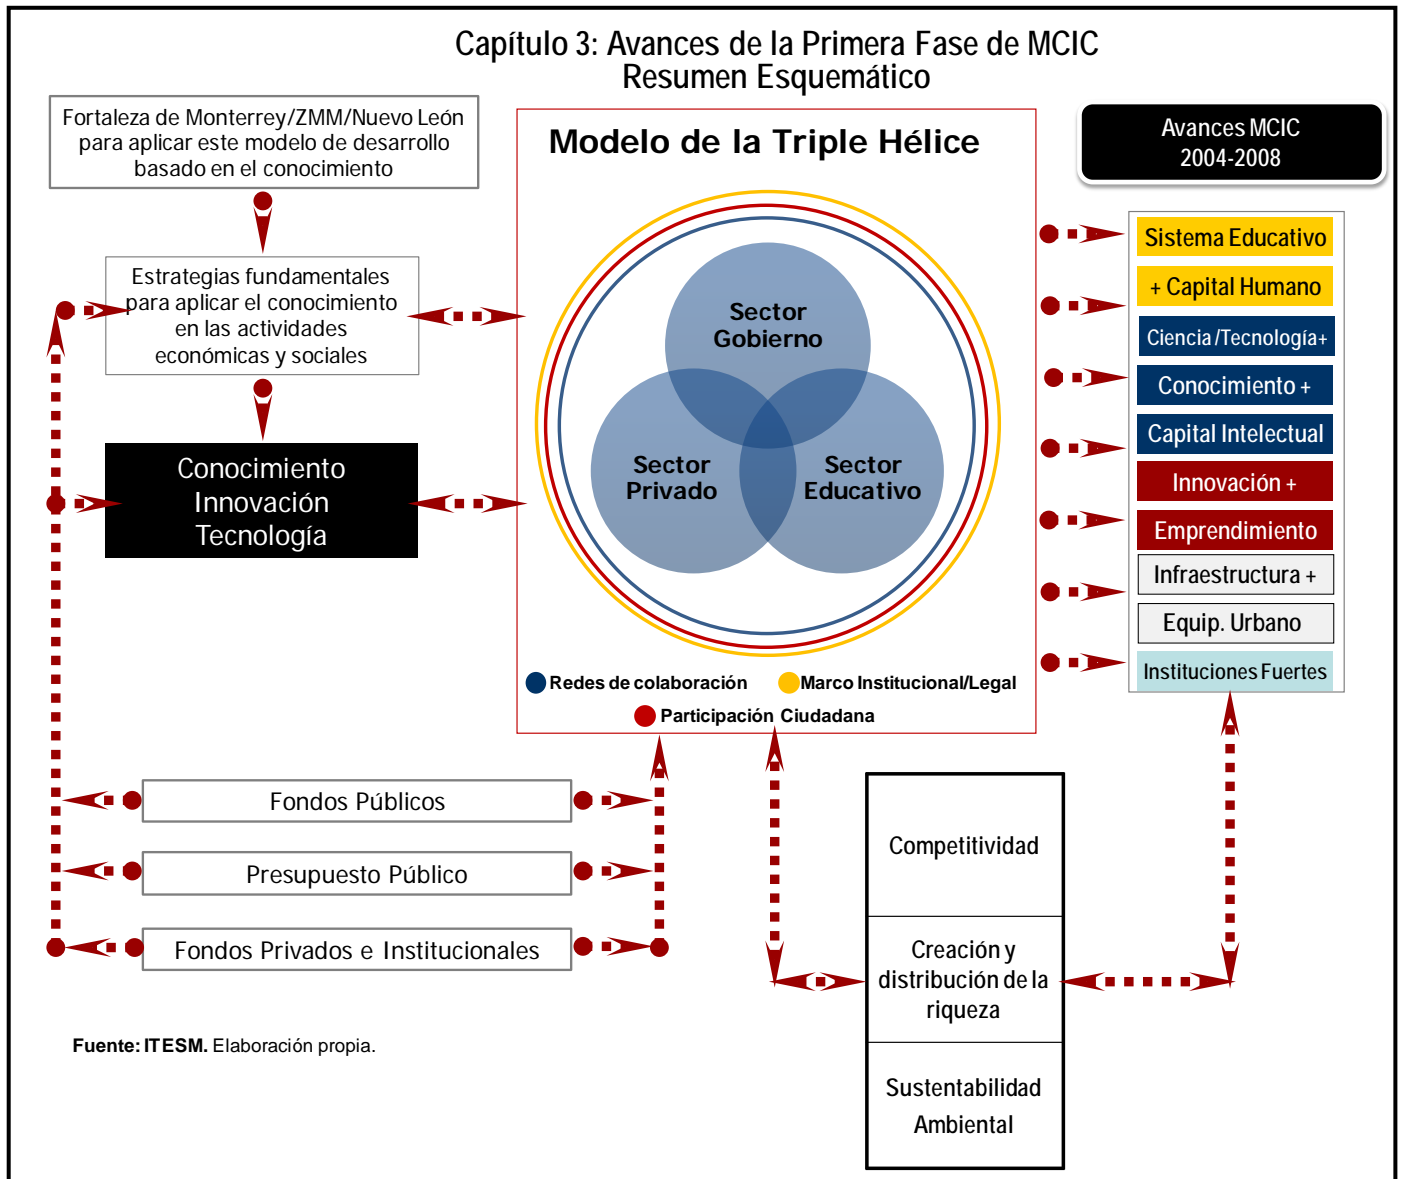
Capítulo 3: Avances de la Primera Fase de MCIC
Resumen Esquemático

Fortaleza de Monterrey/ZMM/Nuevo León para aplicar este modelo de desarrollo basado en el conocimiento

Estrategias fundamentales para aplicar el conocimiento en las actividades económicas y sociales

Conocimiento
Innovación
Tecnología

Modelo de la Triple Hélice

Sector Gobierno

Sector Privado

Sector Educativo

Redes de colaboración
Marco Institucional/Legal
Participación Ciudadana

Avances MCIC
2004-2008

Sistema Educativo
+ Capital Humano
Ciencia /Tecnología+
Conocimiento +
Capital Intelectual
Innovación +
Emprendimiento
Infraestructura +
Equip. Urbano
Instituciones Fuertes

Fondos Públicos
Presupuesto Público
Fondos Privados e Institucionales

Competitividad
Creación y distribución de la riqueza
Sustentabilidad Ambiental

Fuente: ITESM. Elaboración propia.